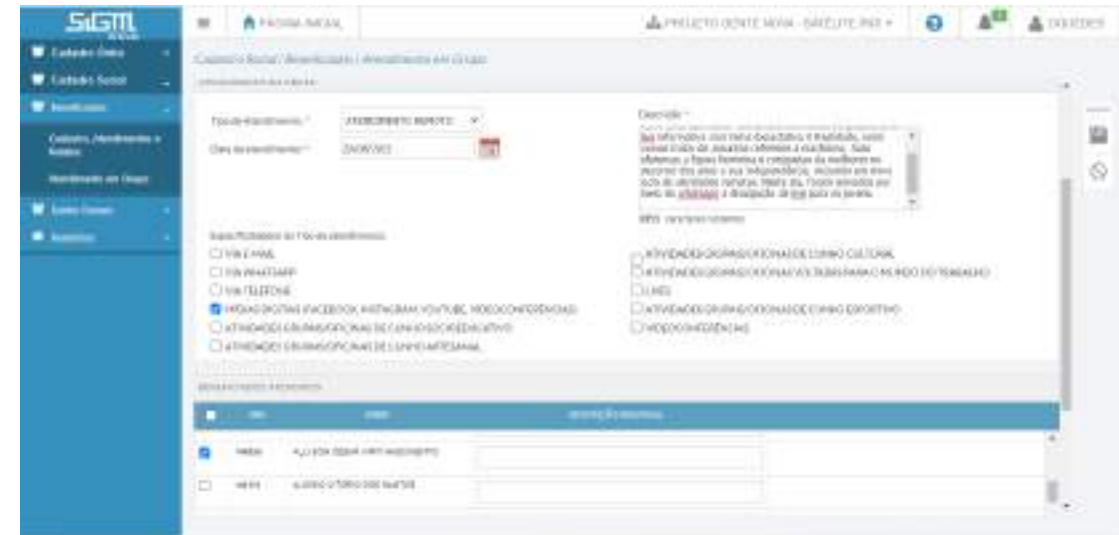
SiGM

Cadastro Único

Cadastro Social

Beneficiários

Cadastro, Atendimento e Rotinas

Atendimento em Grupo

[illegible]

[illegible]

PÁGINA INICIAL

PROJETO GENTE NOVA - SATÉLITE PAX

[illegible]

Cadastro Social / Beneficiários / Atendimento em Grupo

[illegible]

Tipo de Atendimento: *

ATENDIMENTO REMOTO

Data do Atendimento: *

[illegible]

Descrição: *

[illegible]

Especificidades do Tipo de Atendimento

VIA E-MAIL

VIA WHATSAPP

VIA TELEFONE

MÍDIAS DIGITAIS (FACEBOOK, INSTAGRAM, YOUTUBE, VIDEOCONFERÊNCIAS)

ATIVIDADES GRUPAIS/OFICINAS DE CUNHO SOCIOEDUCATIVO

ATIVIDADES GRUPAIS/OFICINAS DE CUNHO ARTESANAL

ATIVIDADES GRUPAIS/OFICINAS DE CUNHO CULTURAL

ATIVIDADES GRUPAIS/OFICINAS VOLTADAS PARA O MUNDO DO TRABALHO

LIVES

ATIVIDADES GRUPAIS/OFICINAS DE CUNHO ESPORTIVO

VIDEOCONFERÊNCIAS

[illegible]

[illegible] | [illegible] | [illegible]

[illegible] | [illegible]

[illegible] | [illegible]